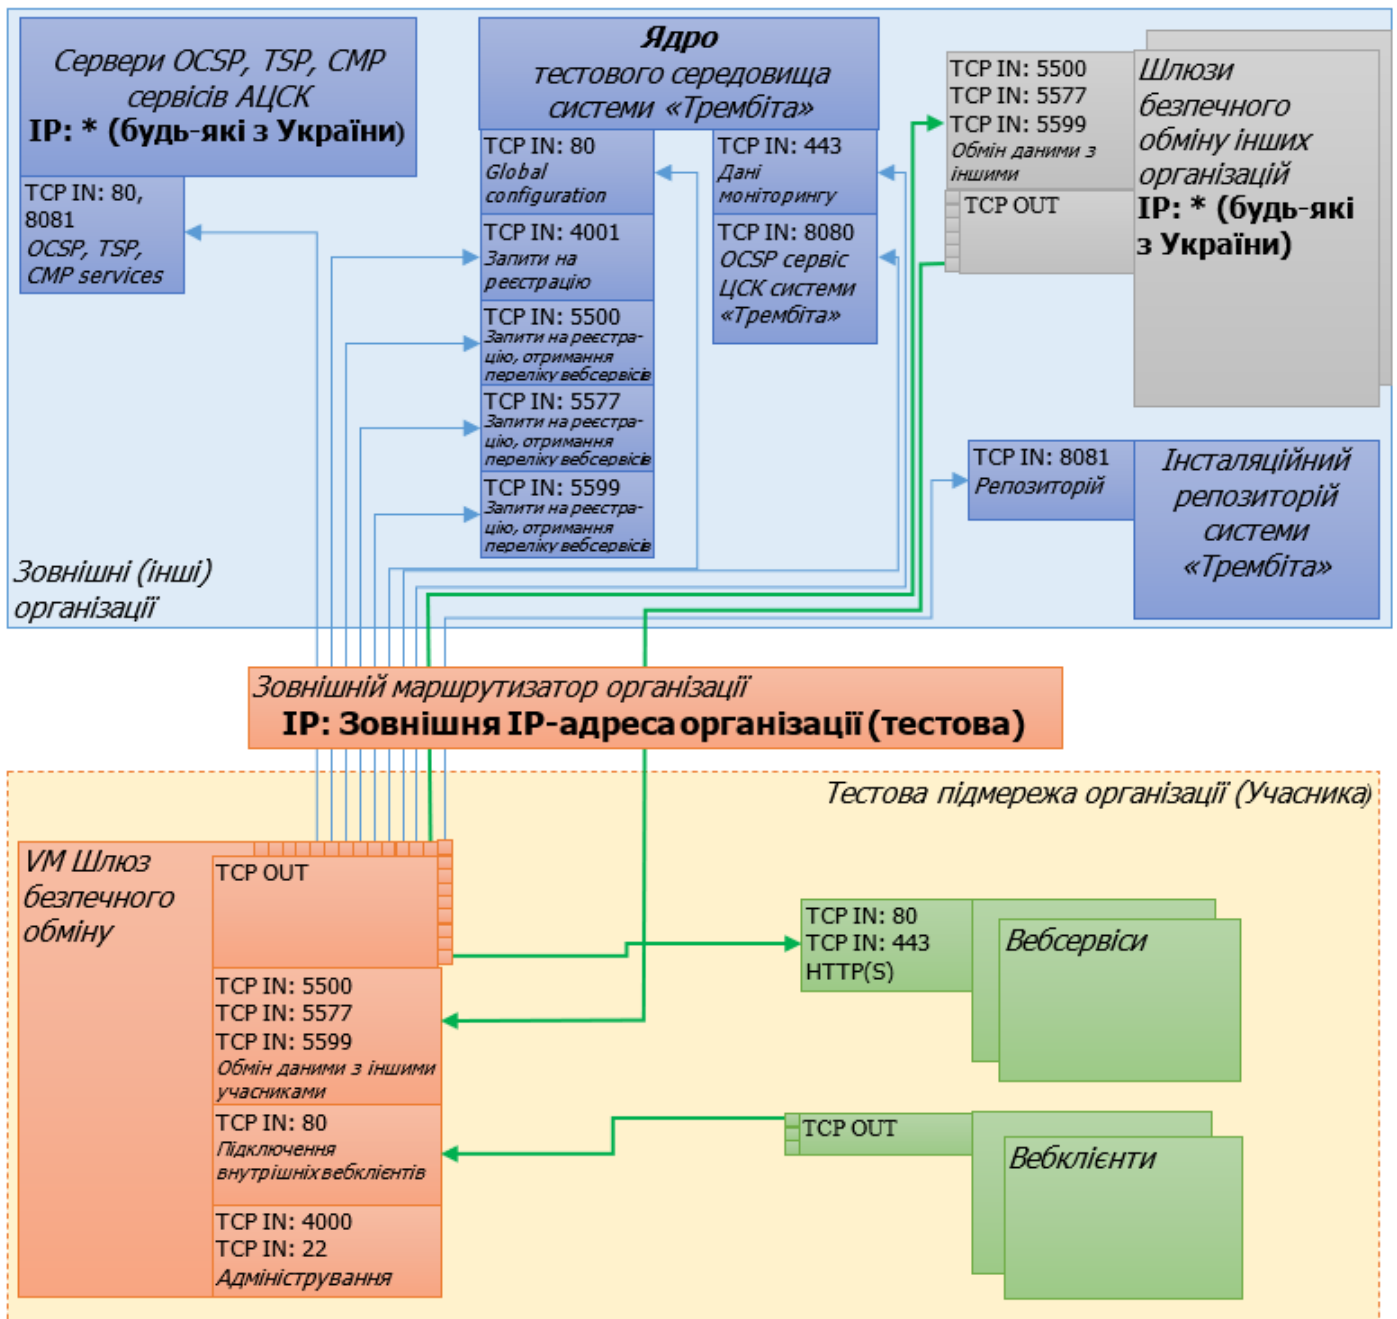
Сервери OCSP, TSP, CMP сервісів АЦСК
IP: * (будь-які з України)

TCP IN: 80, 8081
OCSP, TSP, CMP services

Ядро тестового середовища системи «Трембіта»

TCP IN: 80
Global configuration

TCP IN: 443
Дані моніторингу

TCP IN: 4001
Запити на реєстрацію

TCP IN: 8080
OCSP сервіс ЦСК системи «Трембіта»

TCP IN: 5500
Запити на реєстрацію, отримання переліку вебсервісів

TCP IN: 5577
Запити на реєстрацію, отримання переліку вебсервісів

TCP IN: 5599
Запити на реєстрацію, отримання переліку вебсервісів

TCP IN: 5500
TCP IN: 5577
TCP IN: 5599
Обмін даними з іншими

TCP OUT

Шлюзи безпечного обміну інших організацій
IP: * (будь-які з України)

TCP IN: 8081
Репозиторій

Інсталяційний репозиторій системи «Трембіта»

Зовнішні (інші) організації

Зовнішній маршрутизатор організації
IP: Зовнішня IP-адреса організації (тестова)

Тестова підмережа організації (Учасника)

VM Шлюз безпечного обміну

TCP OUT

TCP IN: 5500
TCP IN: 5577
TCP IN: 5599
Обмін даними з іншими учасниками

TCP IN: 80
Підключення внутрішніх вебклієнтів

TCP IN: 4000
TCP IN: 22
Адміністрування

TCP IN: 80
TCP IN: 443
HTTP(S)

Вебсервіси

TCP OUT

Вебклієнти